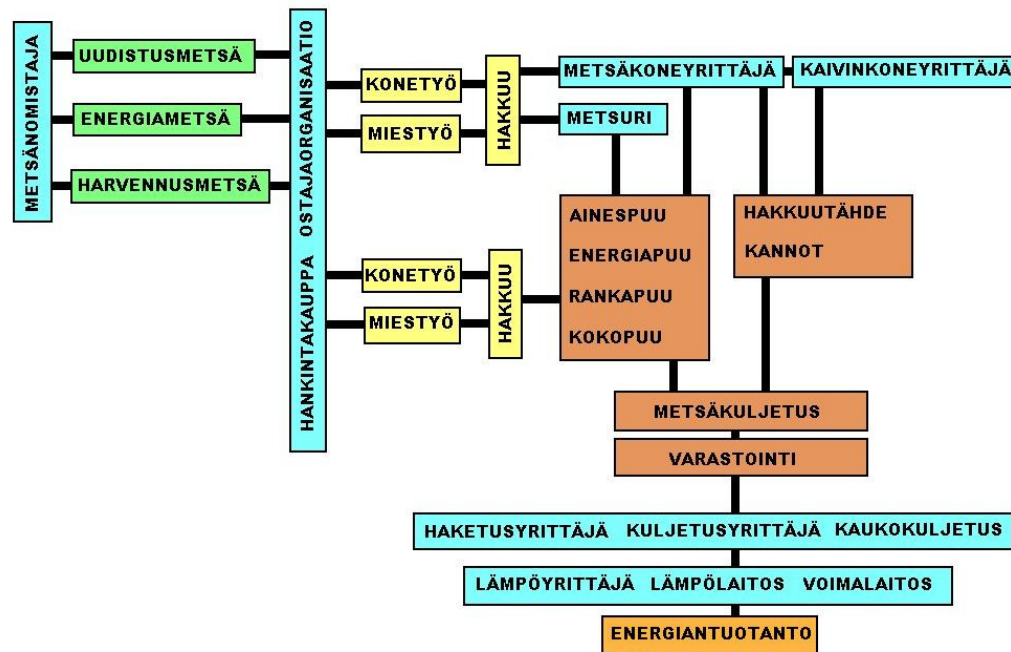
METSÄNOMISTAJA

UUDISTUSMETSÄ

ENERGIAMETSÄ

HARVENNUSMETSÄ

HANKINTAKAUPPA OSTAJAORGANISAATIO

KONETYÖ

MIESTYÖ

HAKKUU

METSÄKONEYRITTÄJÄ

KAIVINKONEYRITTÄJÄ

METSURI

AINESPUU
ENERGIAPUU
RANKAPUU
KOKOPUU

HAKKUUTÄHDE
KANNOT

KONETYÖ

MIESTYÖ

HAKKUU

METSÄKULJETUS

VARASTOINTI

HAKETUSYRITTÄJÄ KULJETUSYRITTÄJÄ KAUKOKULJETUS

LÄMPÖYRITTÄJÄ LÄMPÖLAITOS VOIMALAITOS

ENERGIANTUOTANTO